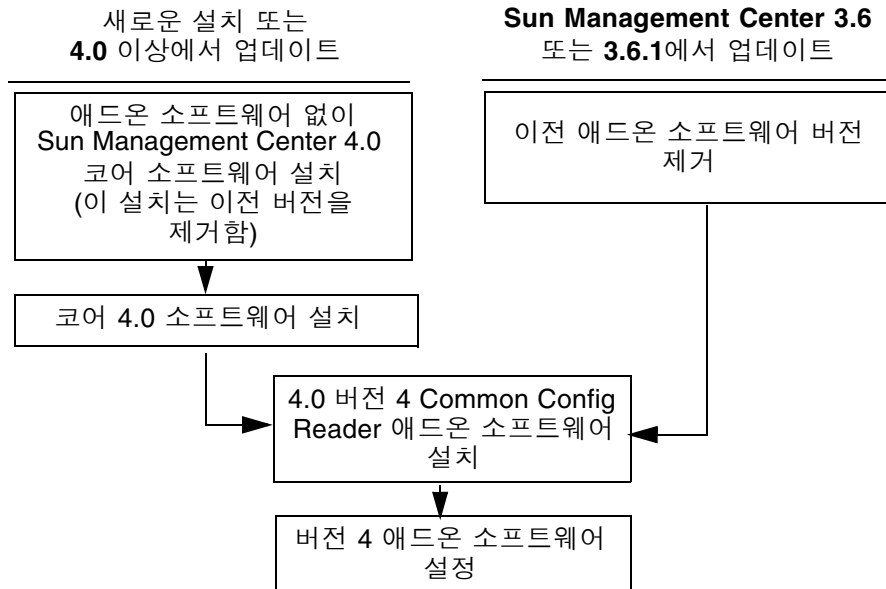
새로운 설치 또는
**4.0** 이상에서 업데이트

**Sun Management Center 3.6**
또는 **3.6.1**에서 업데이트

애드온 소프트웨어 없이 Sun Management Center 4.0 코어 소프트웨어 설치 (이 설치는 이전 버전을 제거함)

이전 애드온 소프트웨어 버전 제거

코어 4.0 소프트웨어 설치

4.0 버전 4 Common Config Reader 애드온 소프트웨어 설치

버전 4 애드온 소프트웨어 설정